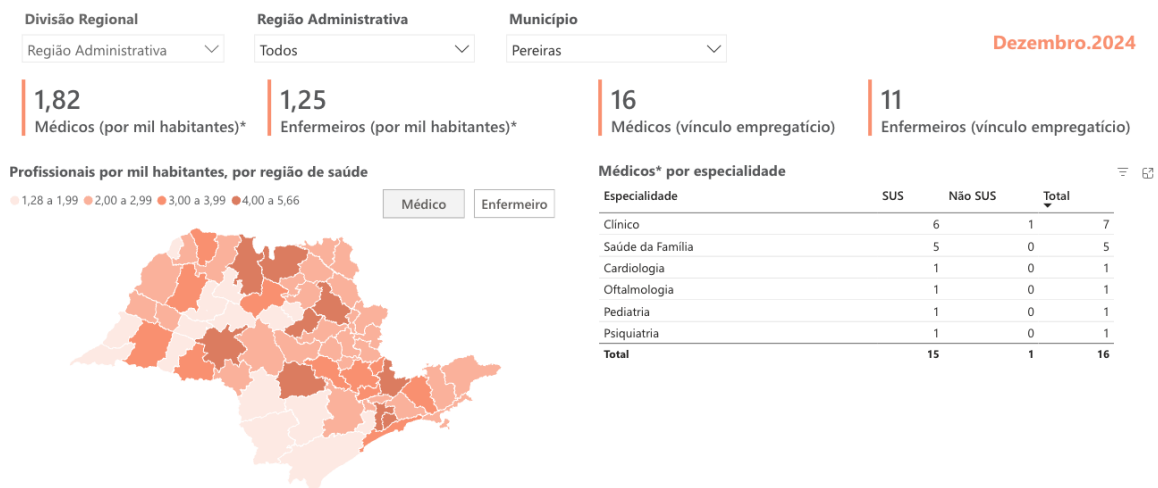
Divisão Regional
Região Administrativa

Região Administrativa
Todos

Município
Pereiras

Dezembro.2024

1,82
Médicos (por mil habitantes)*

1,25
Enfermeiros (por mil habitantes)*

16
Médicos (vínculo empregatício)

11
Enfermeiros (vínculo empregatício)

Profissionais por mil habitantes, por região de saúde
1,28 a 1,99 2,00 a 2,99 3,00 a 3,99 4,00 a 5,66

Médico Enfermeiro

Médicos* por especialidade

| Especialidade | SUS | Não SUS | Total |
|---|---|---|---|
| Clínico | 6 | 1 | 7 |
| Saúde da Família | 5 | 0 | 5 |
| Cardiologia | 1 | 0 | 1 |
| Oftalmologia | 1 | 0 | 1 |
| Pediatria | 1 | 0 | 1 |
| Psiquiatria | 1 | 0 | 1 |
| Total | 15 | 1 | 16 |